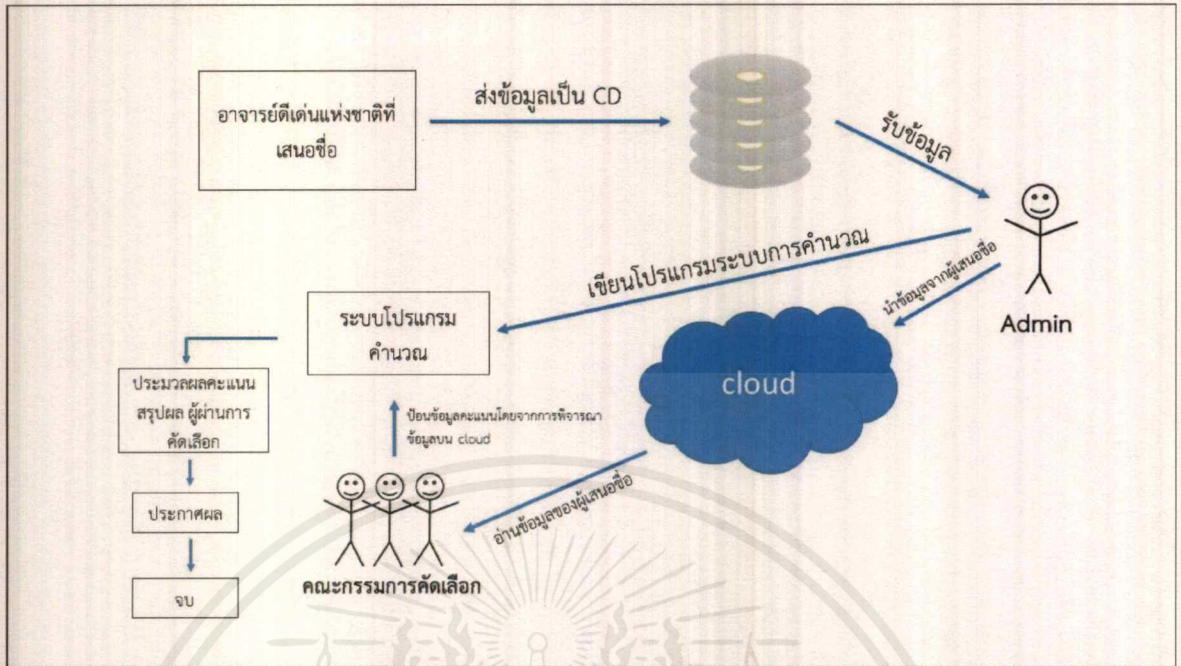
อาจารย์ดีเด่นแห่งชาติที่เสนอชื่อ

ส่งข้อมูลเป็น CD

รับข้อมูล

Admin

เขียนโปรแกรมระบบการคำนวณ

นำข้อมูลจากผู้เสนอชื่อ

ระบบโปรแกรมคำนวณ

cloud

ประมวลผลคะแนน สรุปผล ผู้ผ่านการคัดเลือก

ป้อนข้อมูลคะแนนโดยจากการพิจารณาข้อมูลบน cloud

อ่านข้อมูลของผู้เสนอชื่อ

ประกาศผล

จบ

คณะกรรมการคัดเลือก